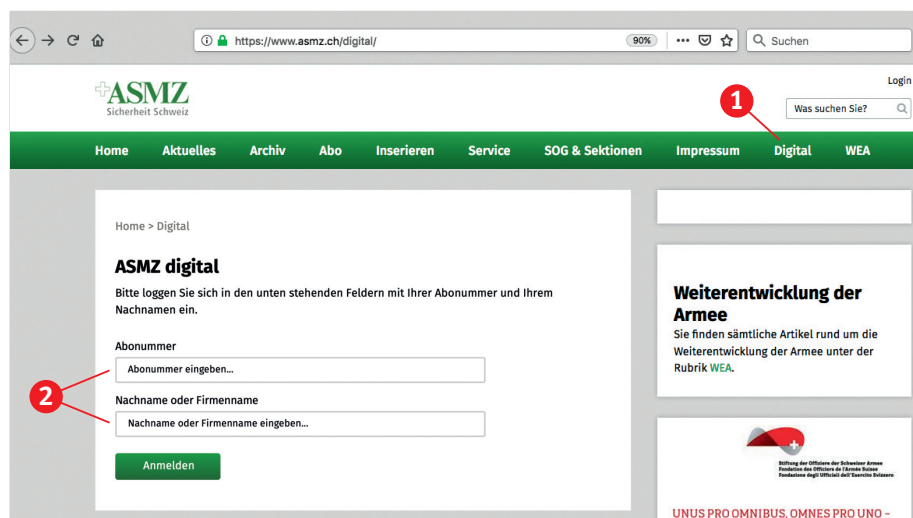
https://www.asmz.ch/digital/

90%

Suchen

Login

ASMZ
Sicherheit Schweiz

Was suchen Sie?

1

Home Aktuelles Archiv Abo Inserieren Service SOG & Sektionen Impressum Digital WEA

Home > Digital

ASMZ digital

Bitte loggen Sie sich in den unten stehenden Feldern mit Ihrer Abonummer und Ihrem Nachnamen ein.

Abonummer

Abonummer eingeben...

2

Nachname oder Firmenname

Nachname oder Firmenname eingeben...

Anmelden

Weiterentwicklung der Armee

Sie finden sämtliche Artikel rund um die Weiterentwicklung der Armee unter der Rubrik WEA.

Stiftung der Offiziere der Schweizer Armee
Fondation des Officiers de l'Armée Suisse
Fondazione degli Ufficiali dell'Esercito Svizzero

UNUS PRO OMNIBUS, OMNES PRO UNO –